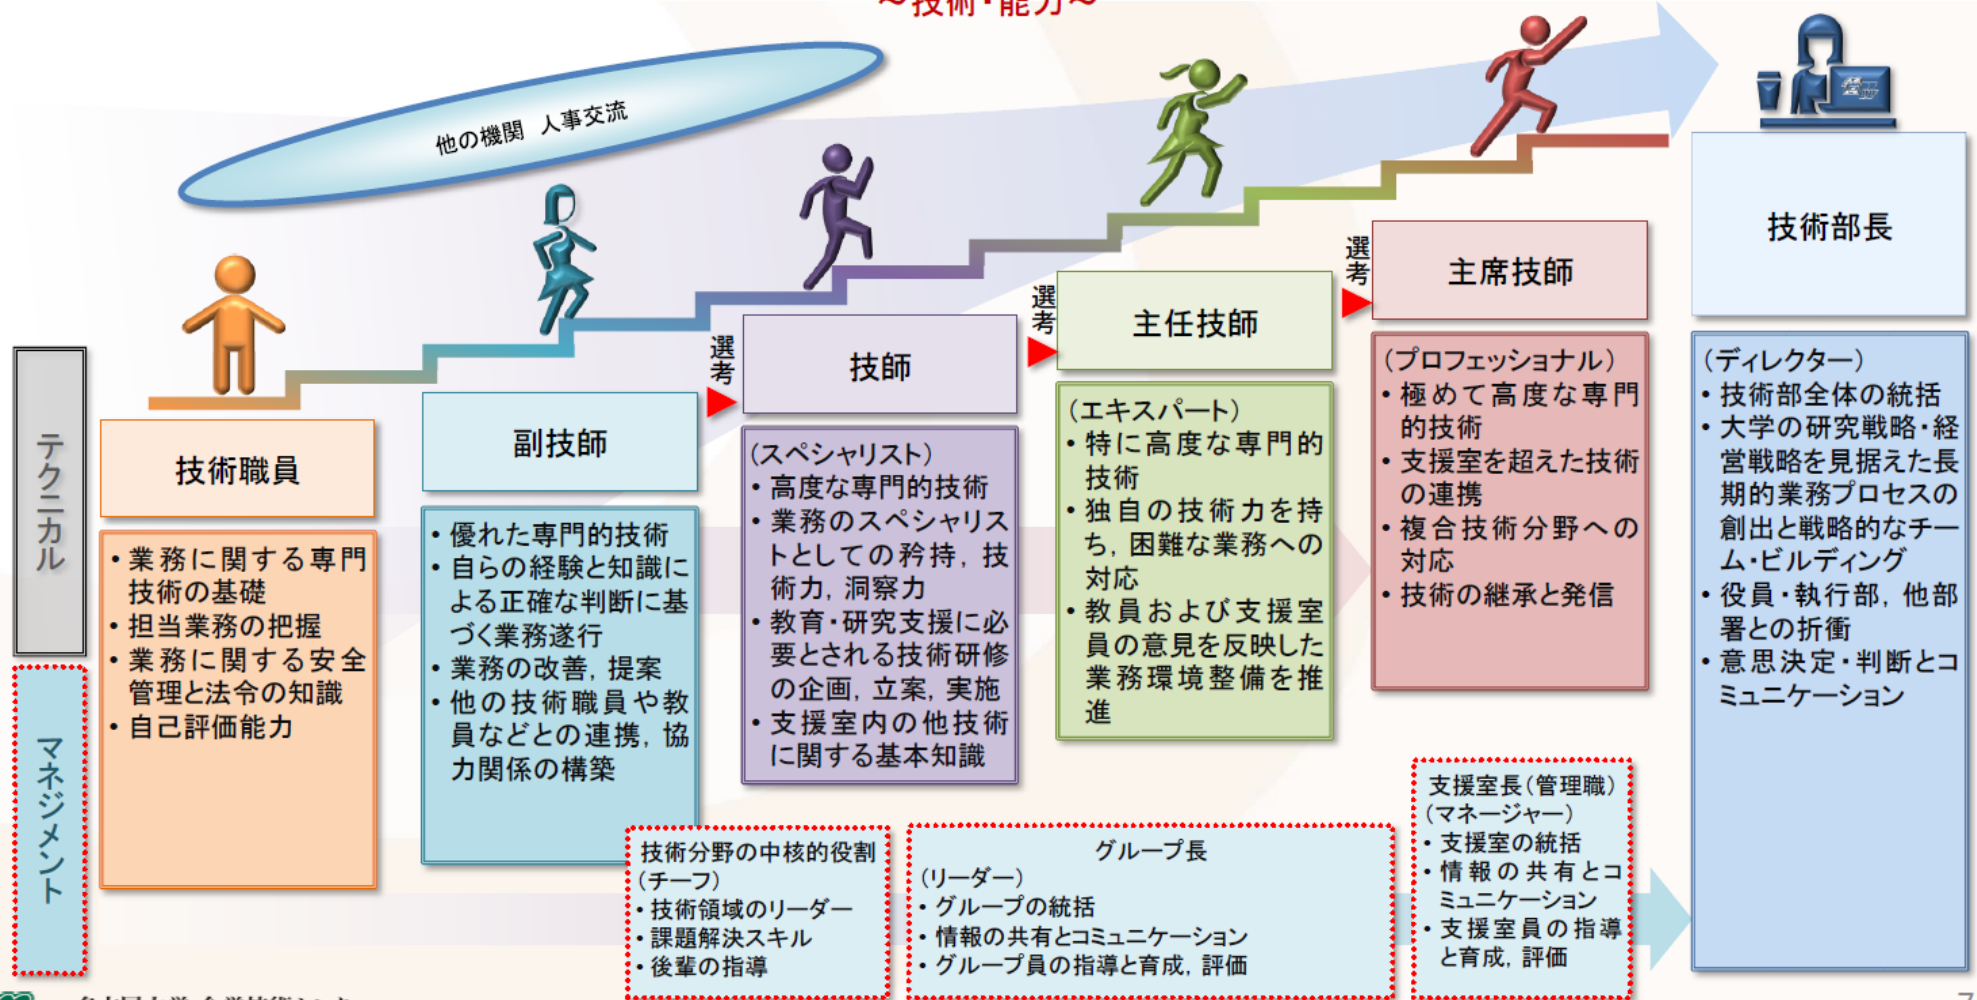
～技術・能力～

他の機関　人事交流

テクニカル

マネジメント

技術職員

・業務に関する専門技術の基礎
・担当業務の把握
・業務に関する安全管理と法令の知識
・自己評価能力

副技師

・優れた専門的技術
・自らの経験と知識による正確な判断に基づく業務遂行
・業務の改善，提案
・他の技術職員や教員などとの連携，協力関係の構築

選考

技師

（スペシャリスト）
・高度な専門的技術
・業務のスペシャリストとしての矜持，技術力，洞察力
・教育・研究支援に必要とされる技術研修の企画，立案，実施
・支援室内の他技術に関する基本知識

選考

主任技師

（エキスパート）
・特に高度な専門的技術
・独自の技術力を持ち，困難な業務への対応
・教員および支援室員の意見を反映した業務環境整備を推進

選考

主席技師

（プロフェッショナル）
・極めて高度な専門的技術
・支援室を超えた技術の連携
・複合技術分野への対応
・技術の継承と発信

技術部長

（ディレクター）
・技術部全体の統括
・大学の研究戦略・経営戦略を見据えた長期的業務プロセスの創出と戦略的なチーム・ビルディング
・役員・執行部，他部署との折衝
・意思決定・判断とコミュニケーション

技術分野の中核的役割
（チーフ）
・技術領域のリーダー
・課題解決スキル
・後輩の指導

グループ長
（リーダー）
・グループの統括
・情報の共有とコミュニケーション
・グループ員の指導と育成，評価

支援室長（管理職）
（マネージャー）
・支援室の統括
・情報の共有とコミュニケーション
・支援室員の指導と育成，評価